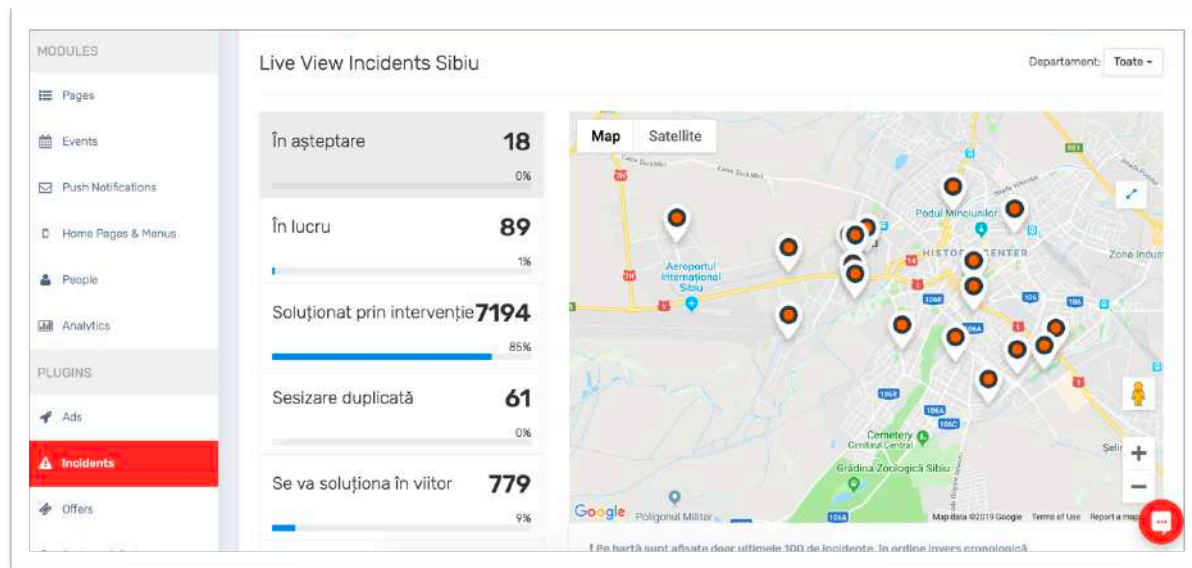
MODULES

Pages

Events

Push Notifications

Home Pages & Menus

People

Analytics

PLUGINS

Ads

Incidents

Offers

Live View Incidents Sibiu

Departament: Toate

În așteptare 18
0%

În lucru 89
1%

Soluționat prin intervenție 7194
85%

Sesizare duplicată 61
0%

Se va soluționa în viitor 779
9%

Map Satellite

Aeroportul Internațional Sibiu

Podul Minciunilor

HISTORIC CENTER

Zone Indus

Cemetery Cimitirul Central

Grădina Zoologică Sibiu

Poligonul Militar

Google

Map data ©2019 Google Terms of Use Report a map

Pe hartă sunt afișate doar ultimele 100 de incidente, în ordine invers cronologică